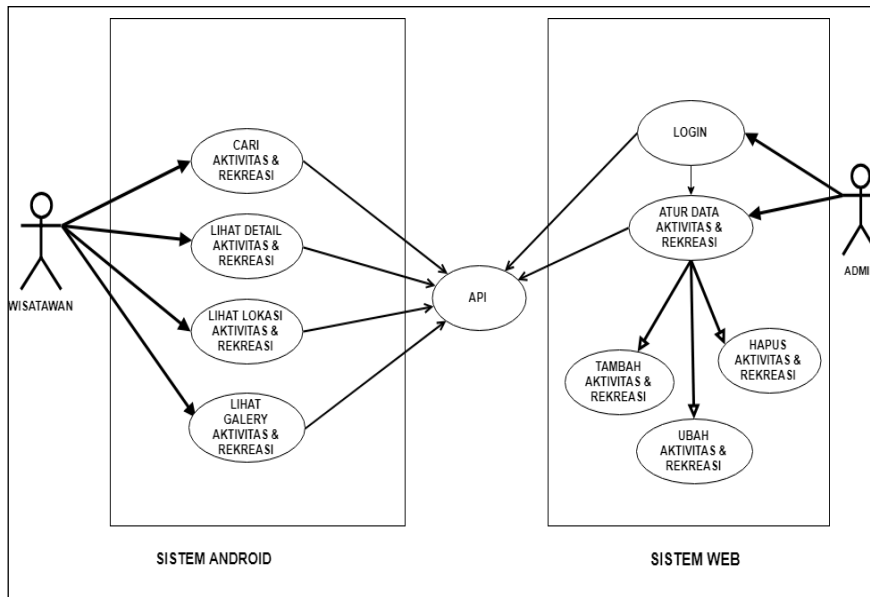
CARI AKTIVITAS & REKREASI

LIHAT DETAIL AKTIVITAS & REKREASI

LIHAT LOKASI AKTIVITAS & REKREASI

LIHAT GALERY AKTIVITAS & REKREASI

WISATAWAN

API

LOGIN

ATUR DATA AKTIVITAS & REKREASI

ADMI

TAMBAH AKTIVITAS & REKREASI

HAPUS AKTIVITAS & REKREASI

UBAH AKTIVITAS & REKREASI

SISTEM ANDROID

SISTEM WEB